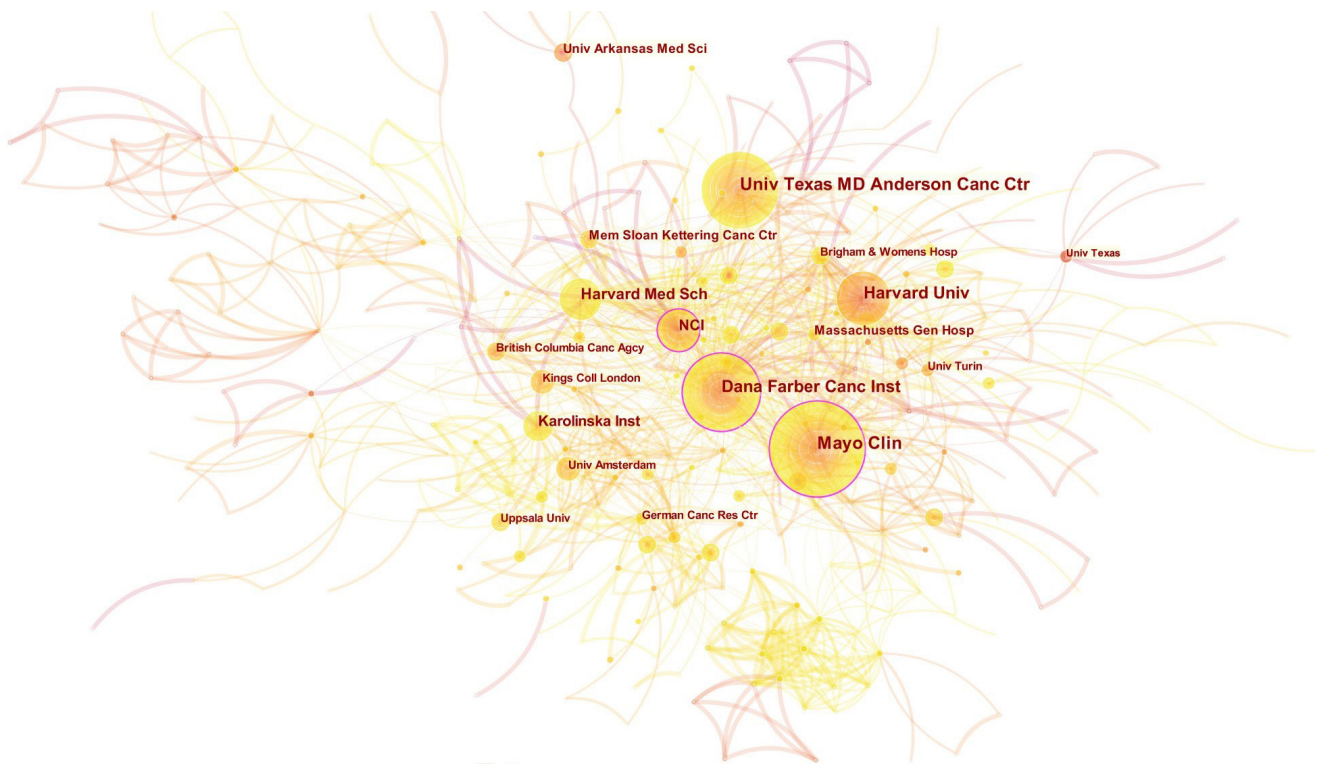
Univ Arkansas Med Sci
Univ Texas MD Anderson Canc Ctr
Mem Sloan Kettering Canc Ctr
Brigham & Womens Hosp
Univ Texas
Harvard Med Sch
Harvard Univ
NCI
Massachusetts Gen Hosp
British Columbia Canc Agcy
Univ Turin
Kings Coll London
Dana Farber Canc Inst
Karolinska Inst
Mayo Clin
Univ Amsterdam
Uppsala Univ
German Canc Res Ctr